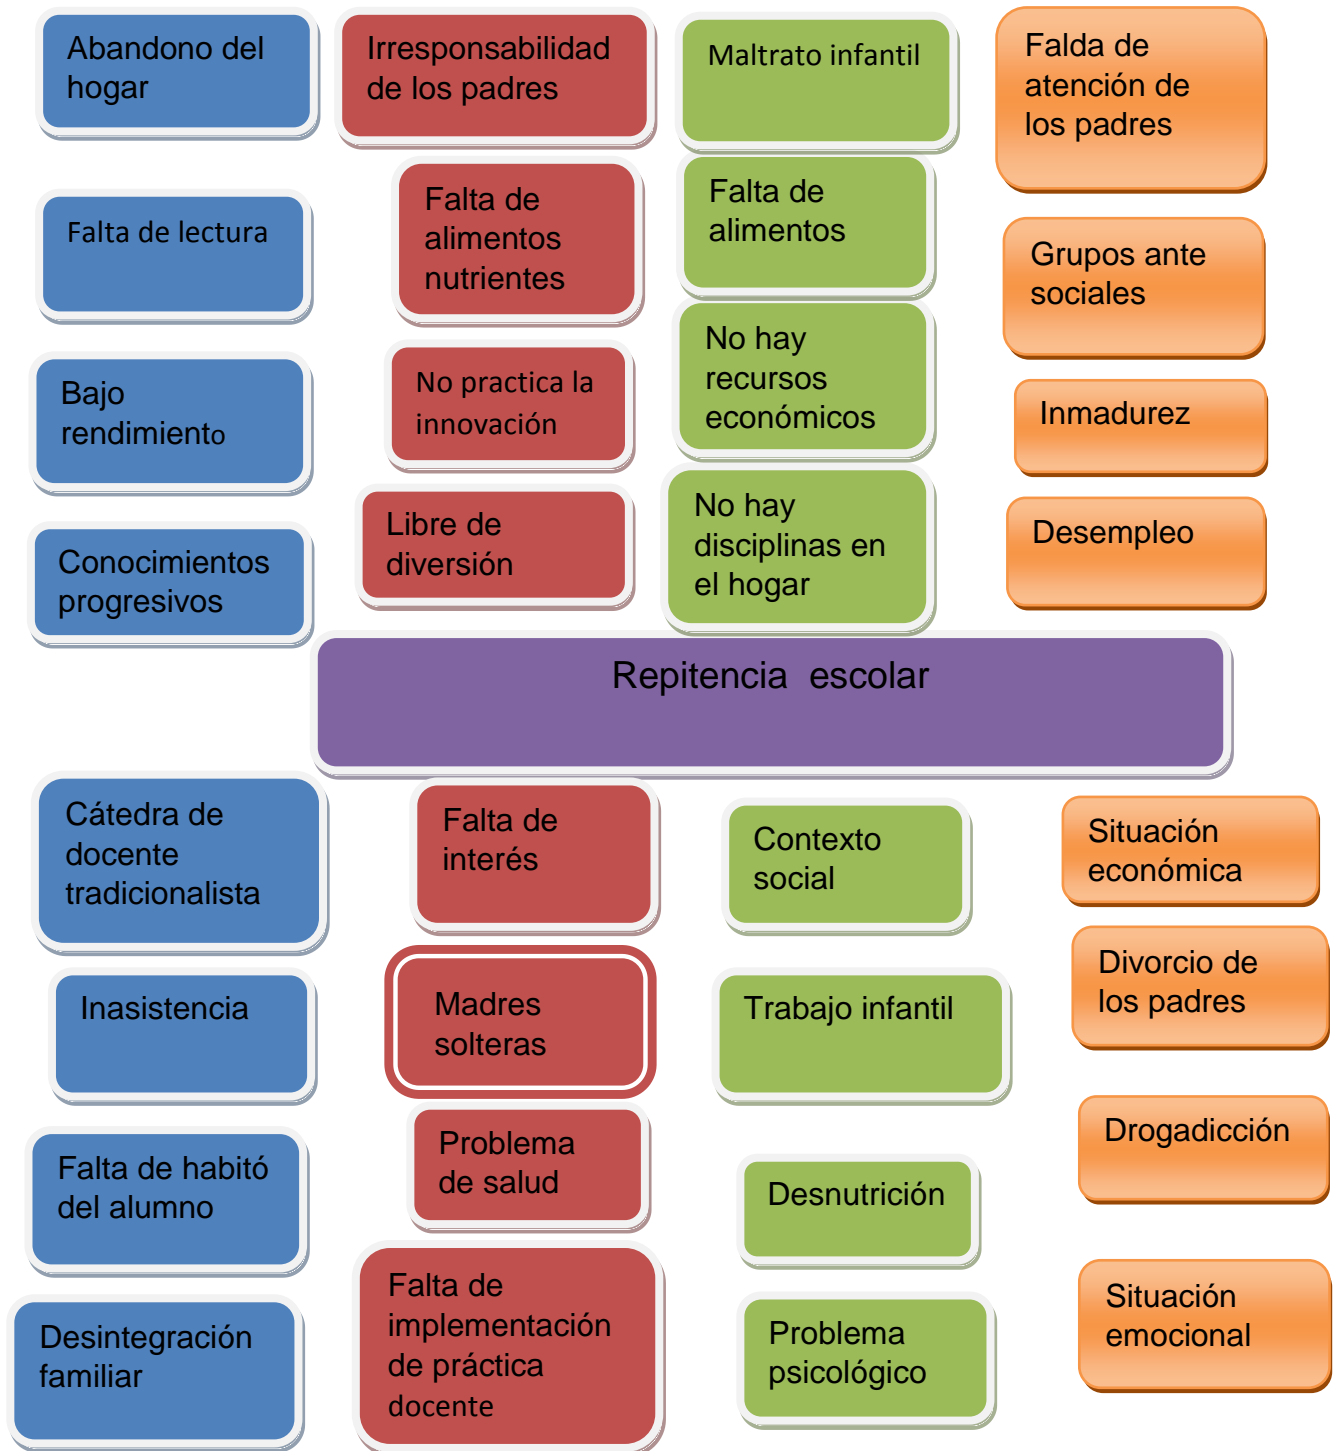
Abandono del hogar

Irresponsabilidad de los padres

Maltrato infantil

Falda de atención de los padres

Falta de lectura

Falta de alimentos nutrientes

Falta de alimentos

Grupos ante sociales

Bajo rendimiento

No practica la innovación

No hay recursos económicos

Inmadurez

Conocimientos progresivos

Libre de diversión

No hay disciplinas en el hogar

Desempleo

Repitencia escolar

Cátedra de docente tradicionalista

Falta de interés

Contexto social

Situación económica

Inasistencia

Madres solteras

Trabajo infantil

Divorcio de los padres

Falta de habitó del alumno

Problema de salud

Desnutrición

Drogadicción

Desintegración familiar

Falta de implementación de práctica docente

Problema psicológico

Situación emocional